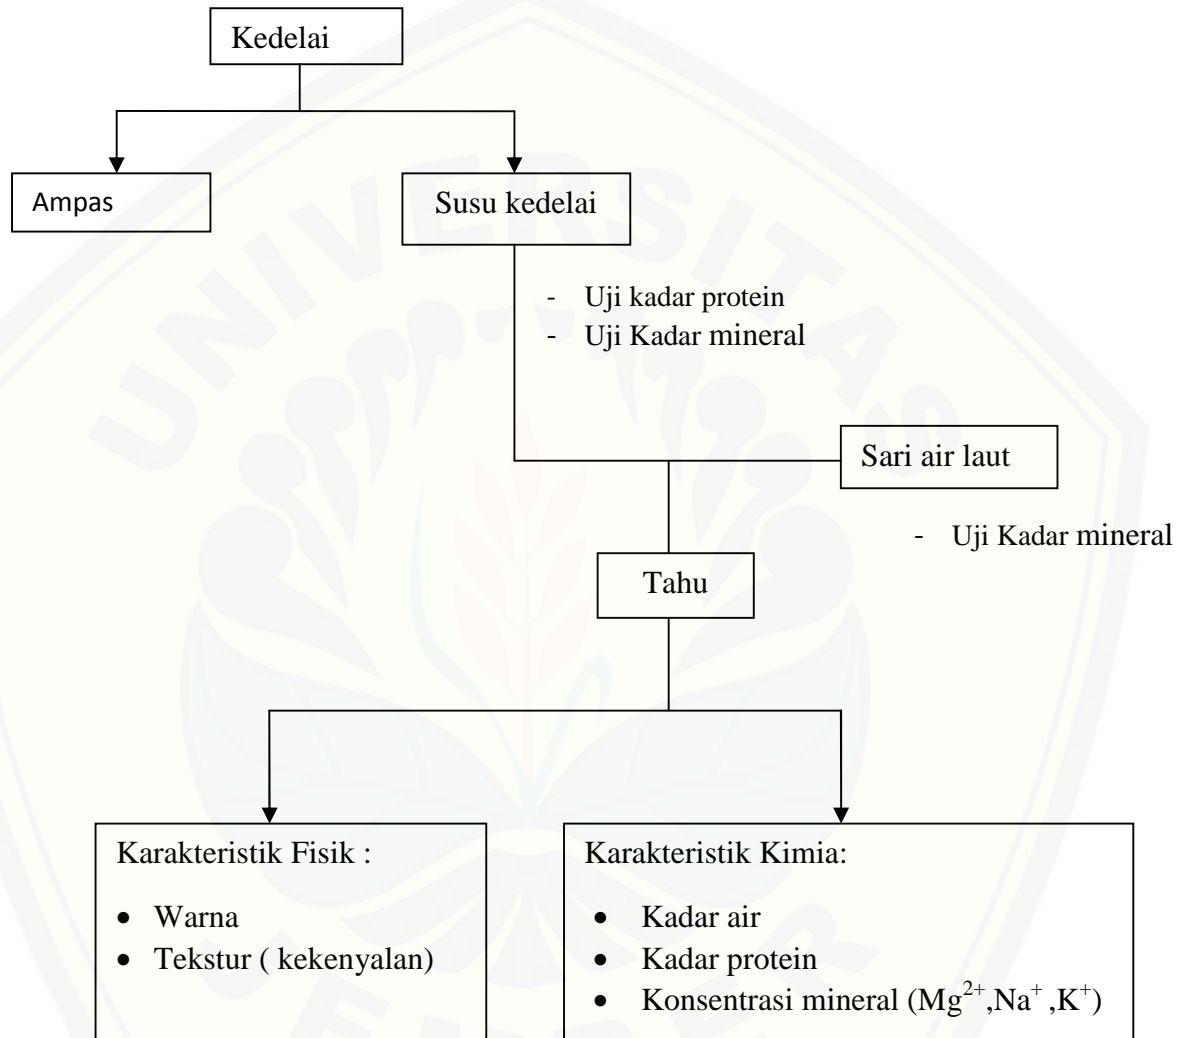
Kedelai

Ampas

Susu kedelai

- Uji kadar protein
- Uji Kadar mineral

Sari air laut

- Uji Kadar mineral

Tahu

Karakteristik Fisik :

- Warna
- Tekstur ( kekenyalan)

Karakteristik Kimia:

- Kadar air
- Kadar protein
- Konsentrasi mineral ($Mg^{2+}$,$Na^{+}$ ,$K^{+}$)